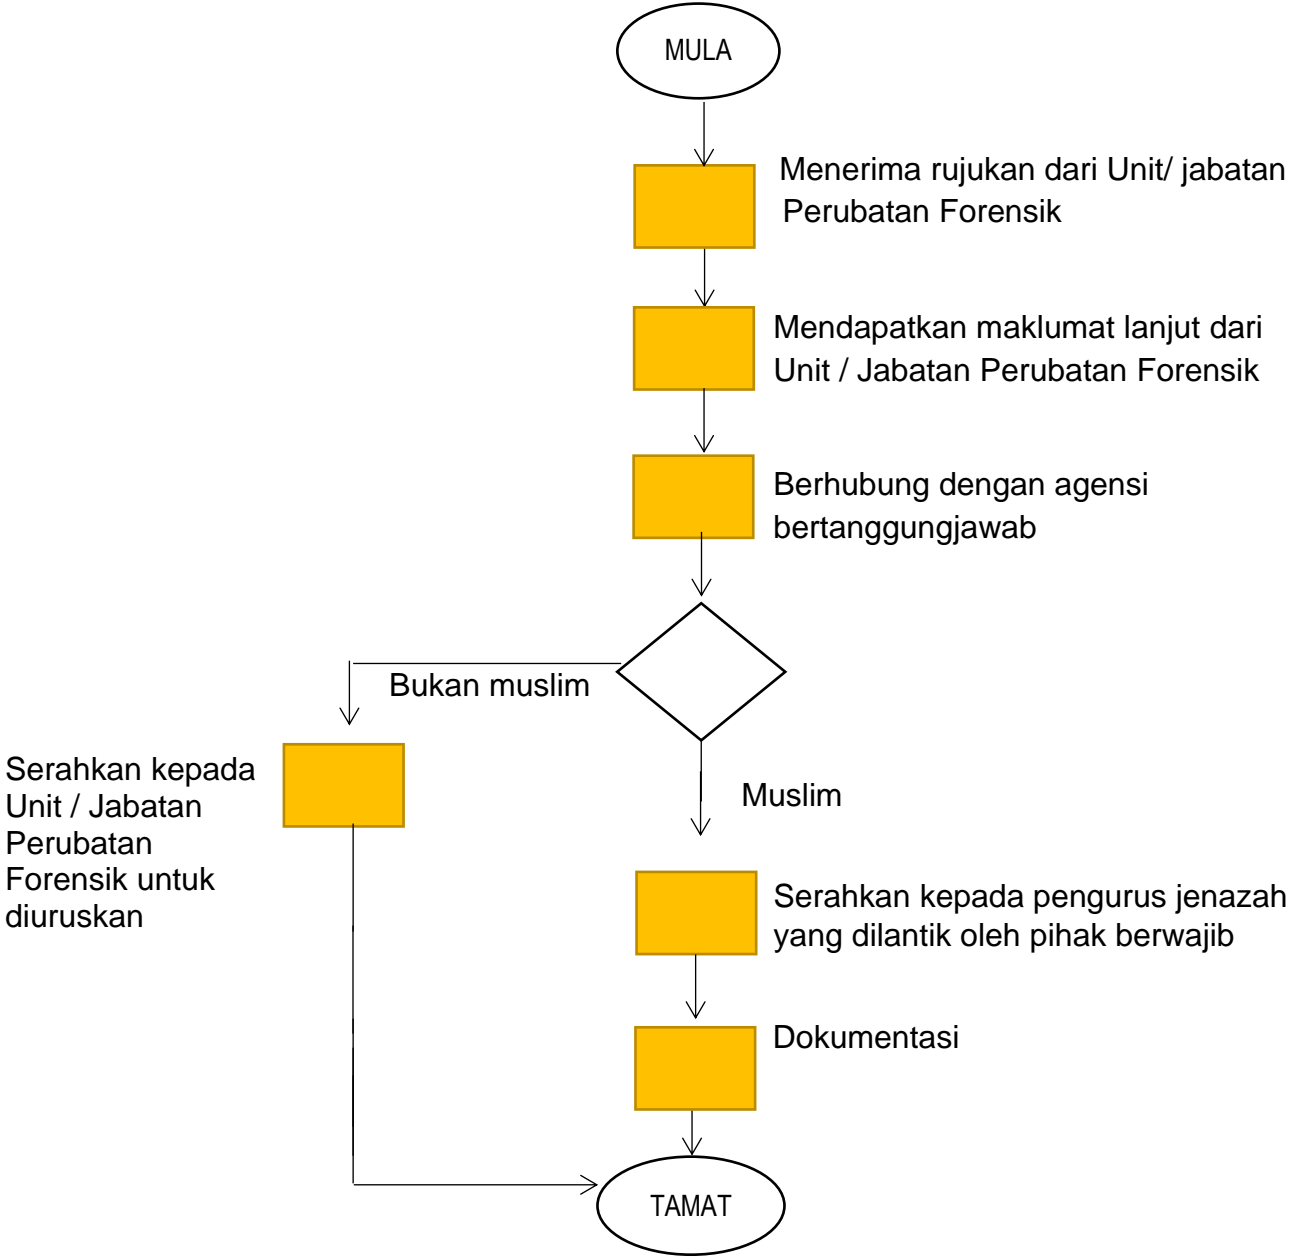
MULA

Menerima rujukan dari Unit/ jabatan Perubatan Forensik

Mendapatkan maklumat lanjut dari Unit / Jabatan Perubatan Forensik

Berhubung dengan agensi bertanggungjawab

Bukan muslim

Serahkan kepada Unit / Jabatan Perubatan Forensik untuk diuruskan

Muslim

Serahkan kepada pengurus jenazah yang dilantik oleh pihak berwajib

Dokumentasi

TAMAT